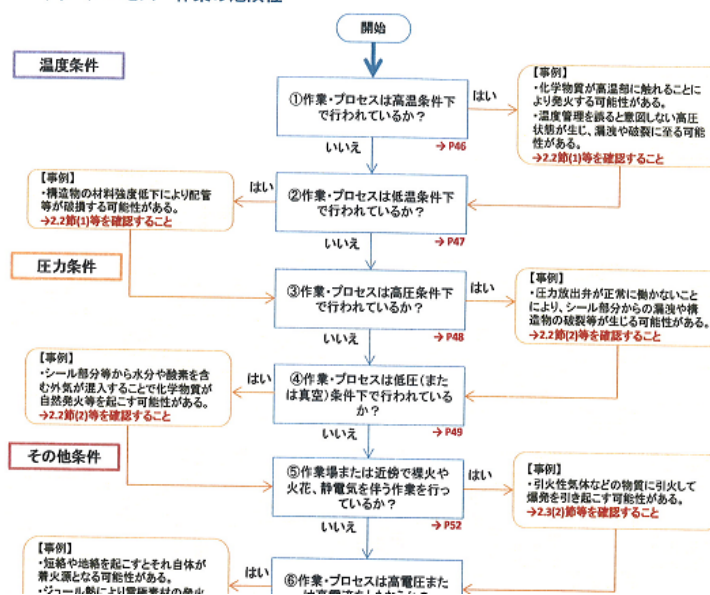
開始

温度条件

①作業・プロセスは高温条件下で行われているか？

→ P46

はい

【事例】
・化学物質が高温部に触れることにより発火する可能性がある。
・温度管理を誤ると意図しない高圧状態が生じ、漏洩や破裂に至る可能性がある。
→2.2節(1)等を確認すること

いいえ

②作業・プロセスは低温条件下で行われているか？

→ P47

はい

【事例】
・構造物の材料強度低下により配管等が破損する可能性がある。
→2.2節(1)等を確認すること

いいえ

圧力条件

③作業・プロセスは高圧条件下で行われているか？

→ P48

はい

【事例】
・圧力放出弁が正常に働かないことにより、シール部分からの漏洩や構造物の破裂等が生じる可能性がある。
→2.2節(2)等を確認すること

いいえ

④作業・プロセスは低圧（または真空）条件下で行われているか？

→ P49

はい

【事例】
・シール部分等から水分や酸素を含む外気が混入することで化学物質が自然発火等を起こす可能性がある。
→2.2節(2)等を確認すること

いいえ

その他条件

⑤作業場または近傍で裸火や火花、静電気を伴う作業を行っているか？

→ P52

はい

【事例】
・引火性気体などの物質に引火して爆発を引き起こす可能性がある。
→2.3(2)節等を確認すること

いいえ

【事例】
・短絡や地絡を起こすとそれ自体が着火源となる可能性がある。
・ジュール熱により電極素材の発火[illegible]

はい

⑥作業・プロセスは高電圧また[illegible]